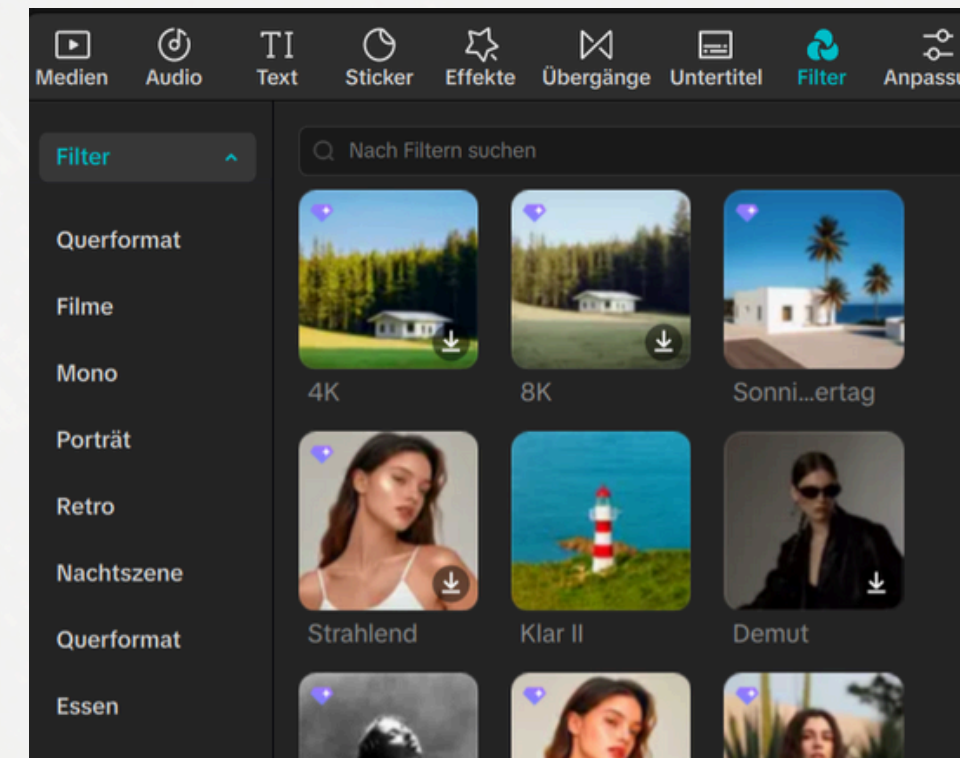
Medien Audio Text Sticker Effekte Übergänge Untertitel Filter Anpassu

Filter

Querformat

Filme

Mono

Porträt

Retro

Nachtszene

Querformat

Essen

Nach Filtern suchen

4K

8K

Sonni...ertag

Strahlend

Klar II

Demut